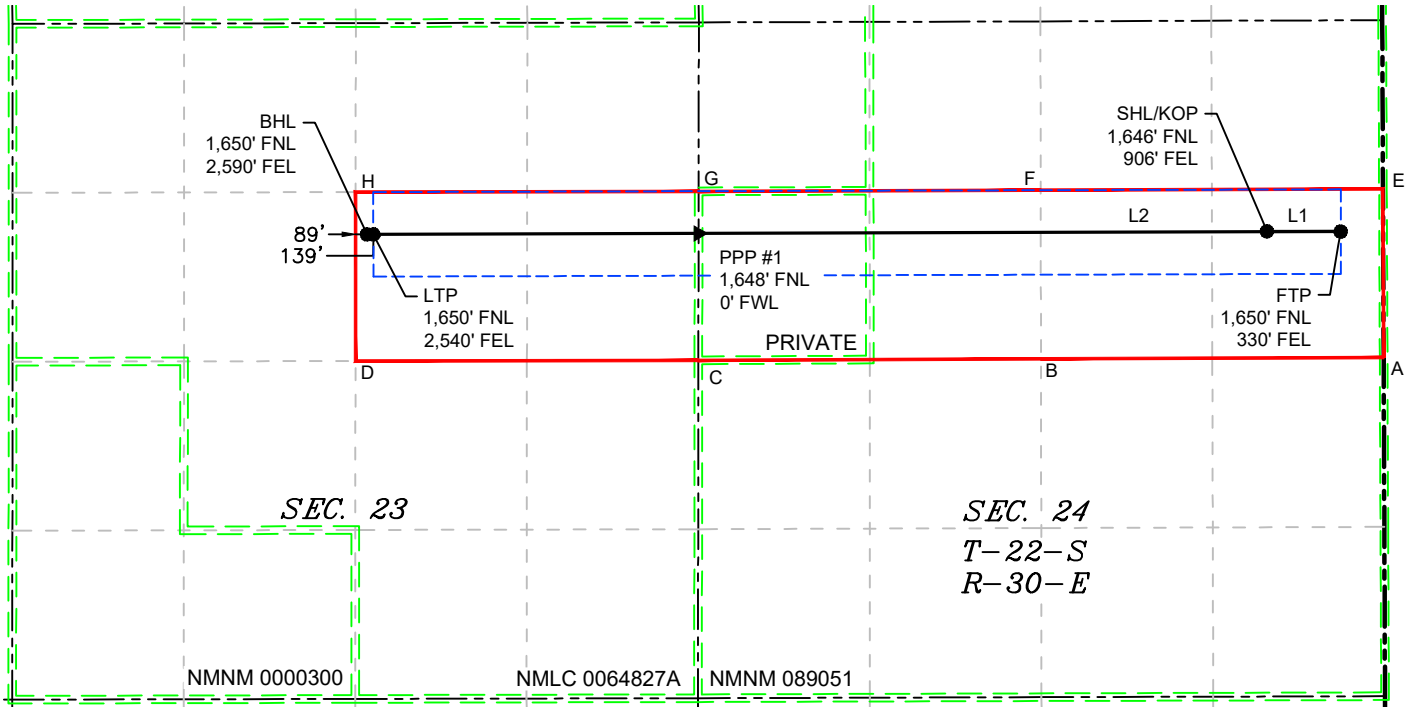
BHL
1,650' FNL
2,590' FEL

SHL/KOP
1,646' FNL
906' FEL

H

G

F

E

L2

L1

89'

139'

PPP #1
1,648' FNL
0' FWL

LTP
1,650' FNL
2,540' FEL

FTP
1,650' FNL
330' FEL

PRIVATE

D

C

B

A

SEC. 23

SEC. 24
T-22-S
R-30-E

NMNM 0000300

NMLC 0064827A

NMNM 089051